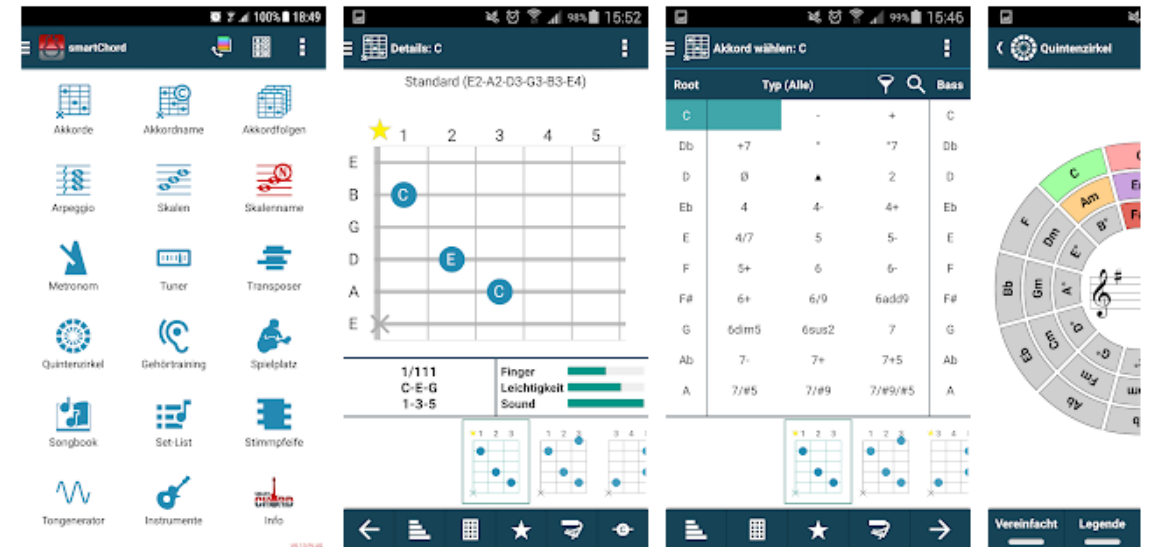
100% 18:49
smartChord

Akkorde
Akkordname
Akkordfolgen
Arpeggio
Skalen
Skalenname
Metronom
Tuner
Transposer
Quintenzirkel
Gehörtraining
Spielplatz
Songbook
Set-List
Stimmpfeife
Tongenerator
Instrumente
Info

98% 15:52
Details: C
Standard (E2-A2-D3-G3-B3-E4)
1 2 3 4 5
E
B
G
D
A
E
C
E
C
1/111
C-E-G
1-3-5
Finger
Leichtigkeit
Sound

99% 15:46
Akkord wählen: C
Root
Typ (Alle)
Bass

| C | | - | + | C |
|---|---|---|---|---|
| Db | +7 | ° | °7 | Db |
| D | ø | ▲ | 2 | D |
| Eb | 4 | 4- | 4+ | Eb |
| E | 4/7 | 5 | 5- | E |
| F | 5+ | 6 | 6- | F |
| F# | 6+ | 6/9 | 6add9 | F# |
| G | 6dim5 | 6sus2 | 7 | G |
| Ab | 7- | 7+ | 7+5 | Ab |
| A | 7/#5 | 7/#9 | 7/#9/#5 | A |

Quintenzirkel
C
Am
F
Dm
Bb
Gm
Eb
Cm
Ab
Fm
Vereinfacht
Legende